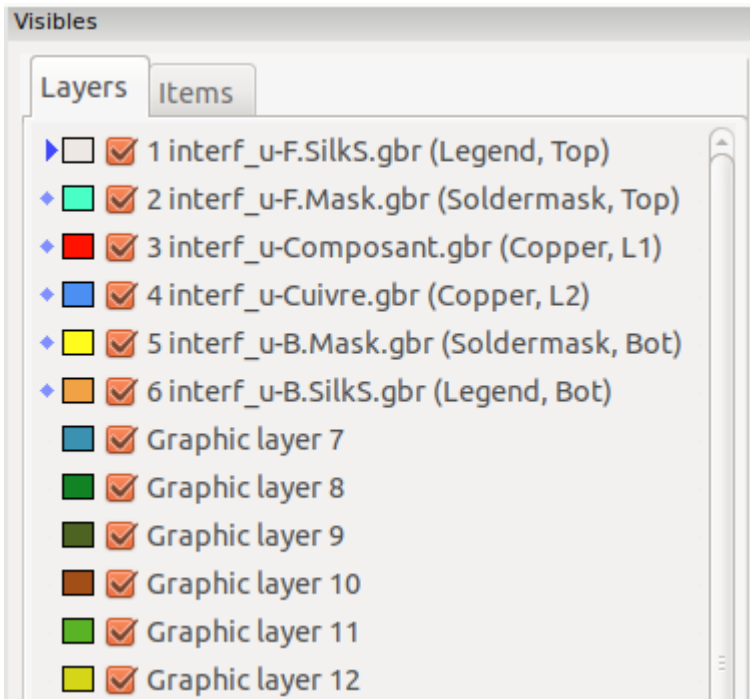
Visibles

Layers Items

1 interf_u-F.SilkS.gbr (Legend, Top)
2 interf_u-F.Mask.gbr (Soldermask, Top)
3 interf_u-Composant.gbr (Copper, L1)
4 interf_u-Cuivre.gbr (Copper, L2)
5 interf_u-B.Mask.gbr (Soldermask, Bot)
6 interf_u-B.SilkS.gbr (Legend, Bot)
Graphic layer 7
Graphic layer 8
Graphic layer 9
Graphic layer 10
Graphic layer 11
Graphic layer 12